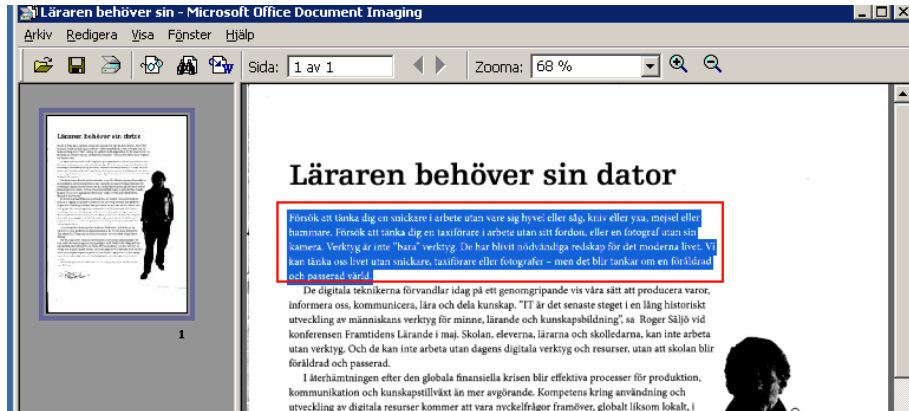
Läraren behöver sin - Microsoft Office Document Imaging

Arkiv Redigera Visa Fönster Hjälp

Sida: 1 av 1 Zooma: 68 %

Läraren behöver sin dator

1

Läraren behöver sin dator

Försök att tänka dig en snickare i arbete utan vare sig hyvel eller såg, kniv eller yxa, mejsel eller hammare. Försök att tänka dig en taxiförare i arbete utan sitt fordon, eller en fotograf utan sin kamera. Verktyg är inte "bara" verktyg. De har blivit nödvändiga redskap för det moderna livet. Vi kan tänka oss livet utan snickare, taxiförare eller fotografer – men det blir tankar om en föråldrad och passerad värld.

De digitala teknikerna förvandlar idag på ett genomgripande vis våra sätt att producera varor, informera oss, kommunicera, lära och dela kunskap. "IT är det senaste steget i en lång historiskt utveckling av människans verktyg för minne, lärande och kunskapsbildning", sa Roger Säljö vid konferensen Framtidens Lärande i maj. Skolan, eleverna, lärarna och skolledarna, kan inte arbeta utan verktyg. Och de kan inte arbeta utan dagens digitala verktyg och resurser, utan att skolan blir föråldrad och passerad.

I återhämtningen efter den globala finansiella krisen blir effektiva processer för produktion, kommunikation och kunskapstillväxt än mer avgörande. Kompetens kring användning och utveckling av digitala resurser kommer att vara nyckelfrågor framöver, globalt liksom lokalt, i